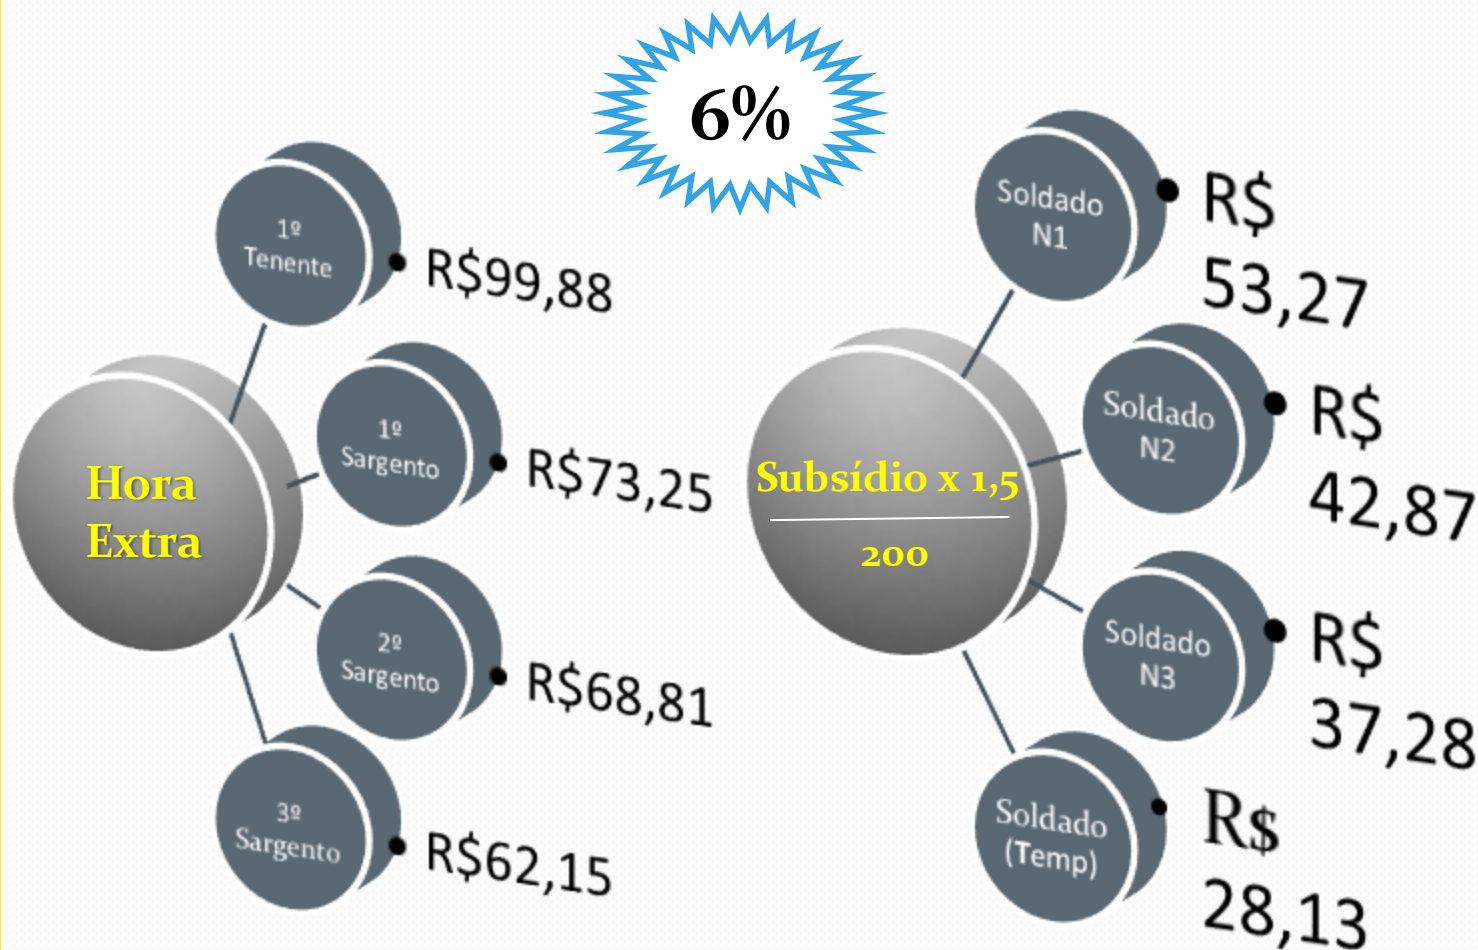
6%

Hora Extra

1º Tenente
R$99,88

1º Sargento
R$73,25

2º Sargento
R$68,81

3º Sargento
R$62,15

$\frac{\text{Subsídio x 1,5}}{\text{200}}$

Soldado N1
R$ 53,27

Soldado N2
R$ 42,87

Soldado N3
R$ 37,28

Soldado (Temp)
R$ 28,13